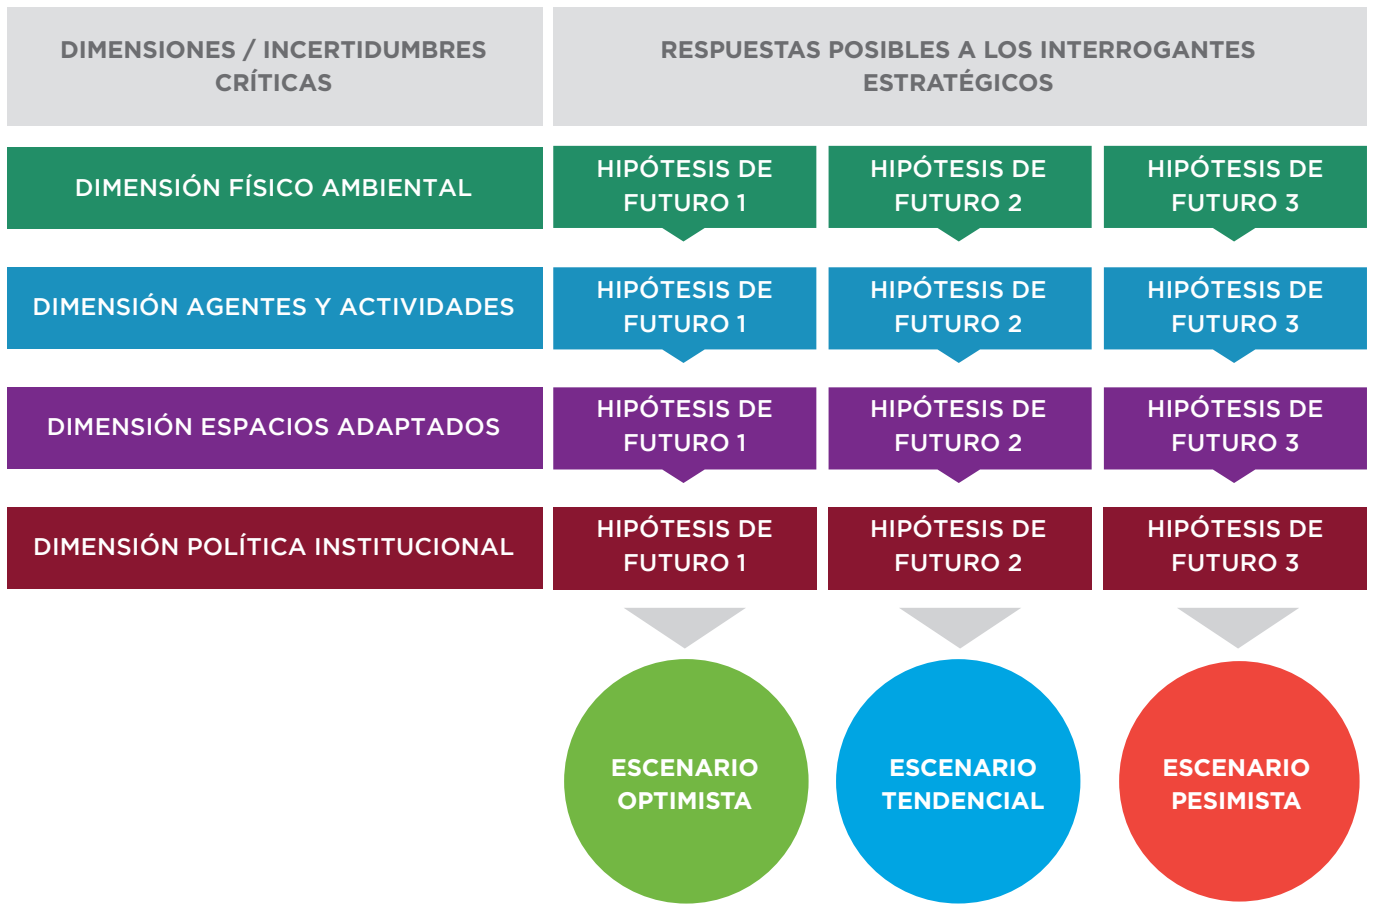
| DIMENSIONES / INCERTIDUMBRES CRÍTICAS | RESPUESTAS POSIBLES A LOS INTERROGANTES ESTRATÉGICOS | | |
|---|---|---|---|
| DIMENSIÓN FÍSICO AMBIENTAL | HIPÓTESIS DE FUTURO 1 | HIPÓTESIS DE FUTURO 2 | HIPÓTESIS DE FUTURO 3 |
| DIMENSIÓN AGENTES Y ACTIVIDADES | HIPÓTESIS DE FUTURO 1 | HIPÓTESIS DE FUTURO 2 | HIPÓTESIS DE FUTURO 3 |
| DIMENSIÓN ESPACIOS ADAPTADOS | HIPÓTESIS DE FUTURO 1 | HIPÓTESIS DE FUTURO 2 | HIPÓTESIS DE FUTURO 3 |
| DIMENSIÓN POLÍTICA INSTITUCIONAL | HIPÓTESIS DE FUTURO 1 | HIPÓTESIS DE FUTURO 2 | HIPÓTESIS DE FUTURO 3 |

ESCENARIO OPTIMISTA

ESCENARIO TENDENCIAL

ESCENARIO PESIMISTA